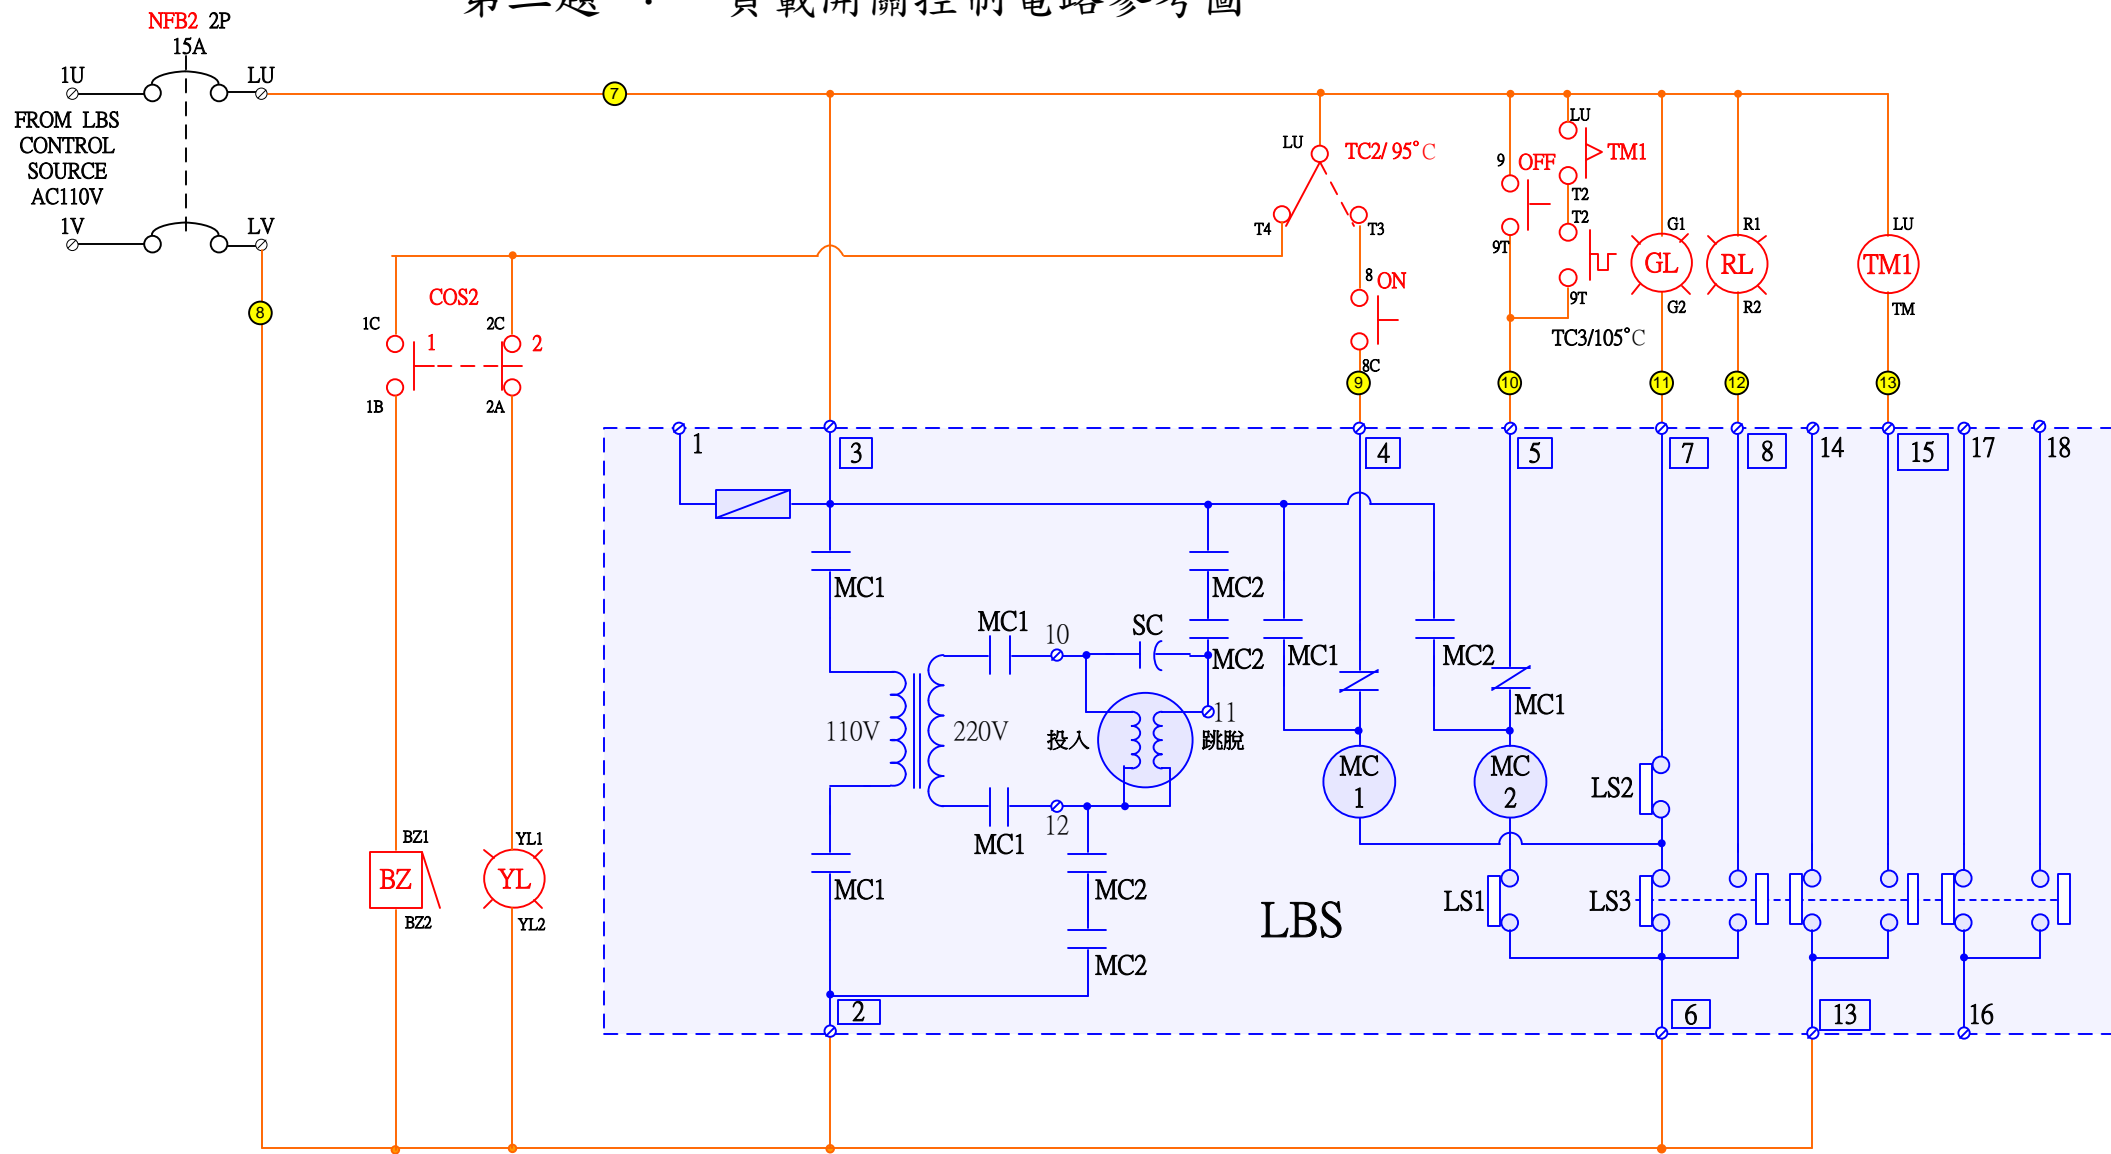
第二題：負載開關控制電路參考圖

NFB2 2P
15A
1U
LU
FROM LBS CONTROL SOURCE AC110V
1V
LV
7
8
LU
TC2/ 95°C
T4
T3
8 ON
8C
9
9 OFF
9T
LU
TM1
T2
T2
9T
TC3/105°C
10
G1
GL
G2
11
R1
RL
R2
12
LU
TM1
TM
13
COS2
1C
1
2C
2
1B
2A
BZ1
BZ
BZ2
YL1
YL
YL2
1
3
4
5
7
8
14
15
17
18
MC1
MC2
MC1
10
SC
MC2
MC1
MC2
MC1
110V
220V
投入
11
跳脫
MC 1
MC 2
LS2
12
MC1
MC1
MC2
MC2
LBS
LS1
LS3
2
6
13
16